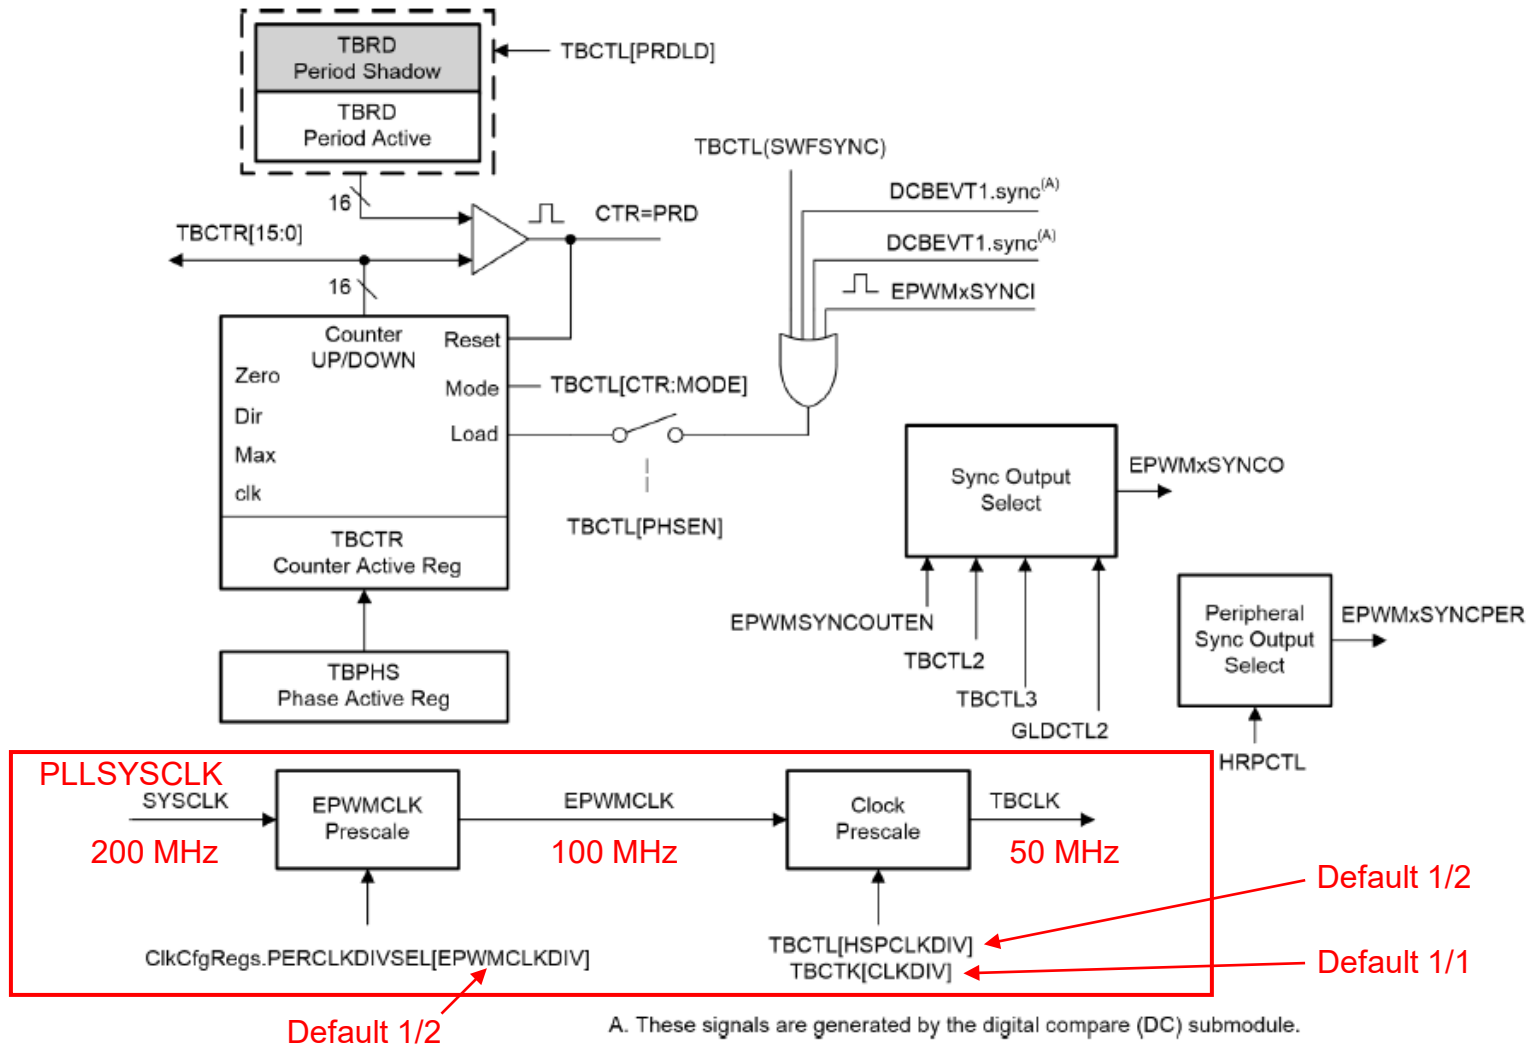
TBRD
Period Shadow

TBRD
Period Active

TBCTL[PRDLD]

16

TBCTR[15:0]

CTR=PRD

16

TBCTL(SWFSYNC)

DCBEVT1.sync$^{(A)}$

DCBEVT1.sync$^{(A)}$

EPWMxSYNCI

Counter
UP/DOWN

Reset

Zero

Mode

TBCTL[CTR:MODE]

Dir

Load

Max

clk

TBCTL[PHSEN]

TBCTR
Counter Active Reg

Sync Output
Select

EPWMxSYNCO

EPWMSYNCOUTEN

TBCTL2

TBCTL3

GLDCTL2

Peripheral
Sync Output
Select

EPWMxSYNCPER

TBPHS
Phase Active Reg

HRPCTL

PLLSYSCLK
SYSCLK

200 MHz

EPWMCLK
Prescale

EPWMCLK

100 MHz

Clock
Prescale

TBCLK

50 MHz

Default 1/2

ClkCfgRegs.PERCLKDIVSEL[EPWMCLKDIV]

TBCTL[HSPCLKDIV]
TBCTK[CLKDIV]

Default 1/1

Default 1/2

A. These signals are generated by the digital compare (DC) submodule.